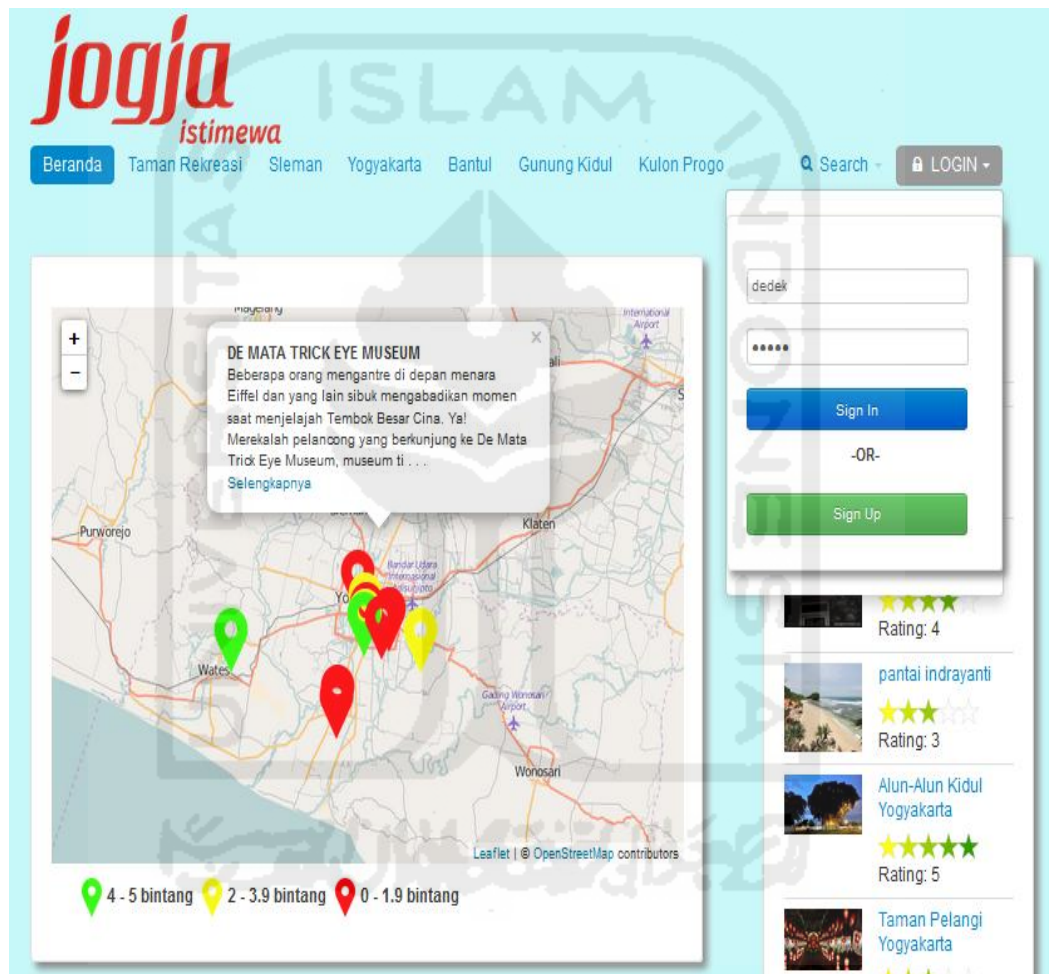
jogja istimewa

Beranda Taman Rekreasi Sleman Yogyakarta Bantul Gunung Kidul Kulon Progo Search LOGIN

dedek
•••••
Sign In
-OR-
Sign Up

Magelang
International Airport
+
−
DE MATA TRICK EYE MUSEUM
Beberapa orang mengantre di depan menara Eiffel dan yang lain sibuk mengabadikan momen saat menjelajah Tembok Besar Cina. Ya! Merekalah pelancong yang berkunjung ke De Mata Trick Eye Museum, museum ti . . .
Selengkapnya
Purworejo
Klaten
Bandar Udara Internasional Adisucipto
Yo
Wates
Gading Wonosari Airport
Wonosari
Leaflet | © OpenStreetMap contributors

4 - 5 bintang 2 - 3.9 bintang 0 - 1.9 bintang

Rating: 4
pantai indrayanti
Rating: 3
Alun-Alun Kidul Yogyakarta
Rating: 5
Taman Pelangi Yogyakarta